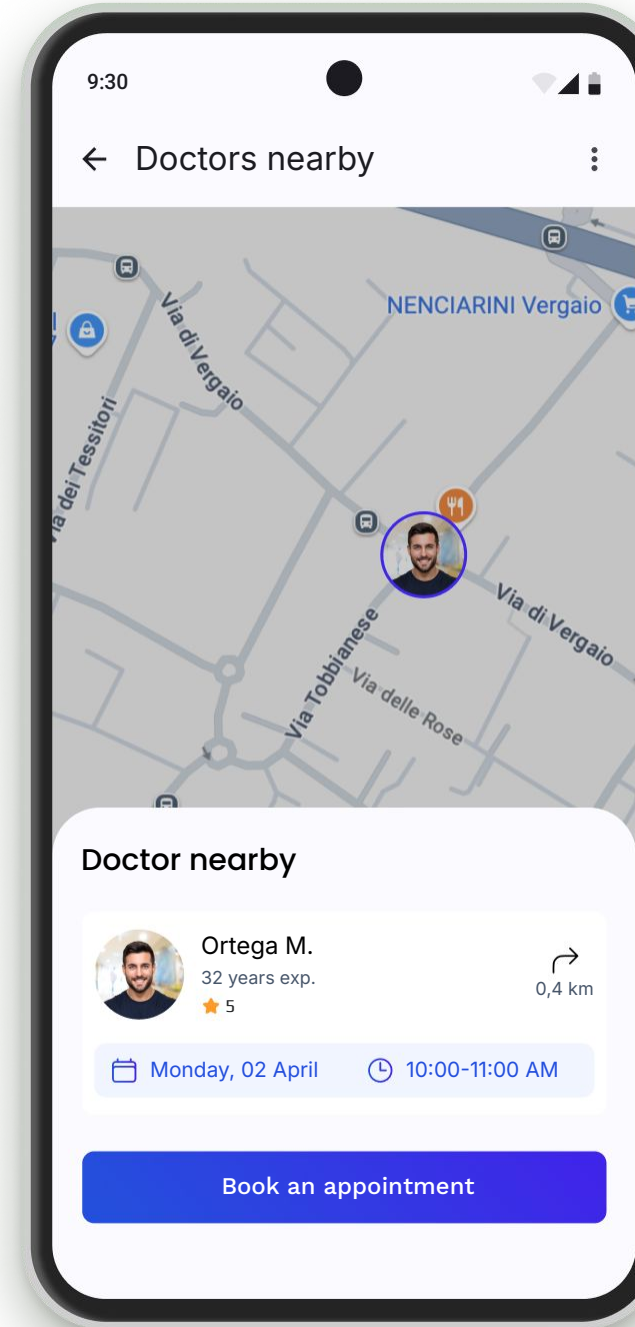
9:30

Doctors nearby

NENCIARINI Vergaio

Via di Vergaio

ia dei Tessitori

Via di Vergaio

Via Tobbianese

Via delle Rose

Doctor nearby

Ortega M.
32 years exp.
5

0,4 km

Monday, 02 April

10:00-11:00 AM

Book an appointment